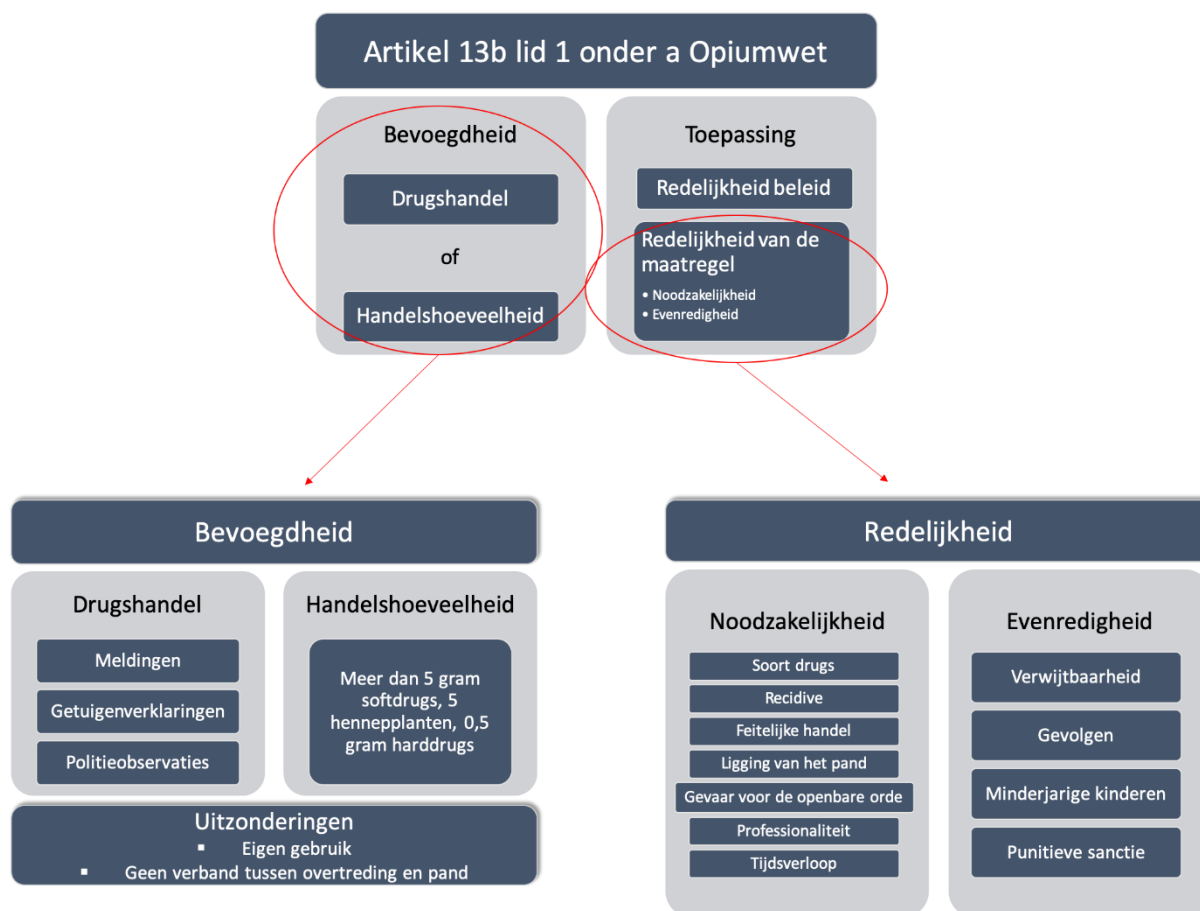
Artikel 13b lid 1 onder a Opiumwet

Bevoegdheid

Drugshandel

of

Handelshoeveelheid

Toepassing

Redelijkheid beleid

Redelijkheid van de maatregel

• Noodzakelijkheid
• Evenredigheid

Bevoegdheid

Drugshandel

Meldingen

Getuigenverklaringen

Politieobservaties

Handelshoeveelheid

Meer dan 5 gram softdrugs, 5 hennepplanten, 0,5 gram harddrugs

Uitzonderingen
▪ Eigen gebruik
▪ Geen verband tussen overtreding en pand

Redelijkheid

Noodzakelijkheid

Soort drugs

Recidive

Feitelijke handel

Ligging van het pand

Gevaar voor de openbare orde

Professionaliteit

Tijdsverloop

Evenredigheid

Verwijtbaarheid

Gevolgen

Minderjarige kinderen

Punitieve sanctie